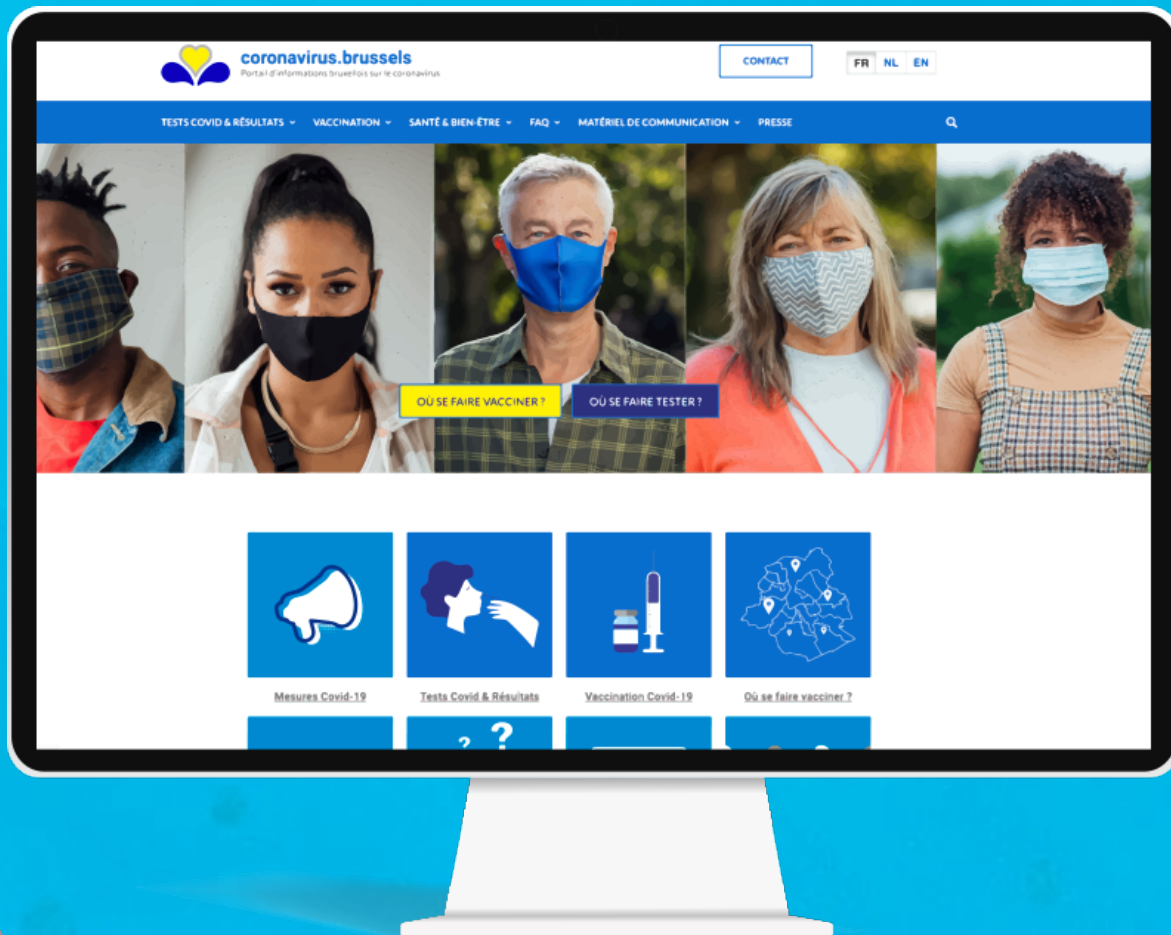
coronavirus.brussels
Portail d'informations bruxellois sur le coronavirus

CONTACT

FR NL EN

TESTS COVID & RÉSULTATS VACCINATION SANTÉ & BIEN-ÊTRE FAQ MATÉRIEL DE COMMUNICATION PRESSE

OÙ SE FAIRE VACCINER ?
OÙ SE FAIRE TESTER ?

Mesures Covid-19
Tests Covid & Résultats
Vaccination Covid-19
Où se faire vacciner ?